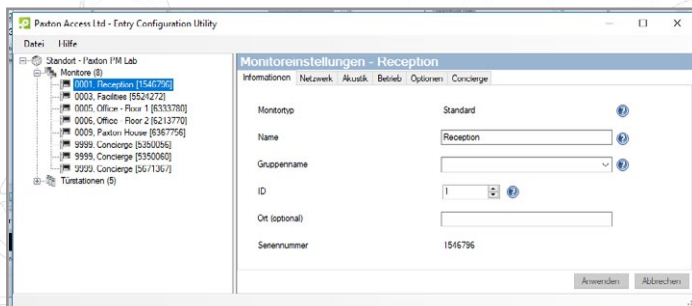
Paxton Access Ltd - Entry Configuration Utility

Datei Hilfe

Standort - Paxton PM Lab
Monitore (8)
0001, Reception [1546796]
0003, Facilities [5524272]
0005, Office - Floor 1 [6333780]
0006, Office - Floor 2 [6213770]
0009, Paxton House [6367756]
9999, Concierge [5350056]
9999, Concierge [5350060]
9999, Concierge [5671367]
Türstationen (5)

Monitoreinstellungen - Reception

Informationen | Netzwerk | Akustik | Betrieb | Optionen | Concierge

| | |
|---|---|
| Monitortyp | Standard |
| Name | Reception |
| Gruppenname | |
| ID | 1 |
| Ort (optional) | |
| Seriennummer | 1546796 |

Anwenden Abbrechen